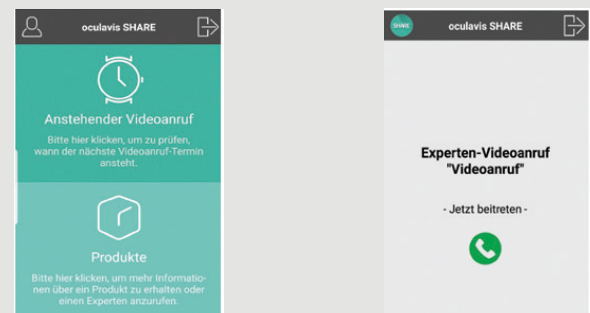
oculavis SHARE

Anstehender Videoanruf

Bitte hier klicken, um zu prüfen, wann der nächste Videoanruf-Termin ansteht.

Produkte

Bitte hier klicken, um mehr Informationen über ein Produkt zu erhalten oder einen Experten anzurufen.

SHARE

oculavis SHARE

Experten-Videoanruf "Videoanruf"

- Jetzt beitreten -